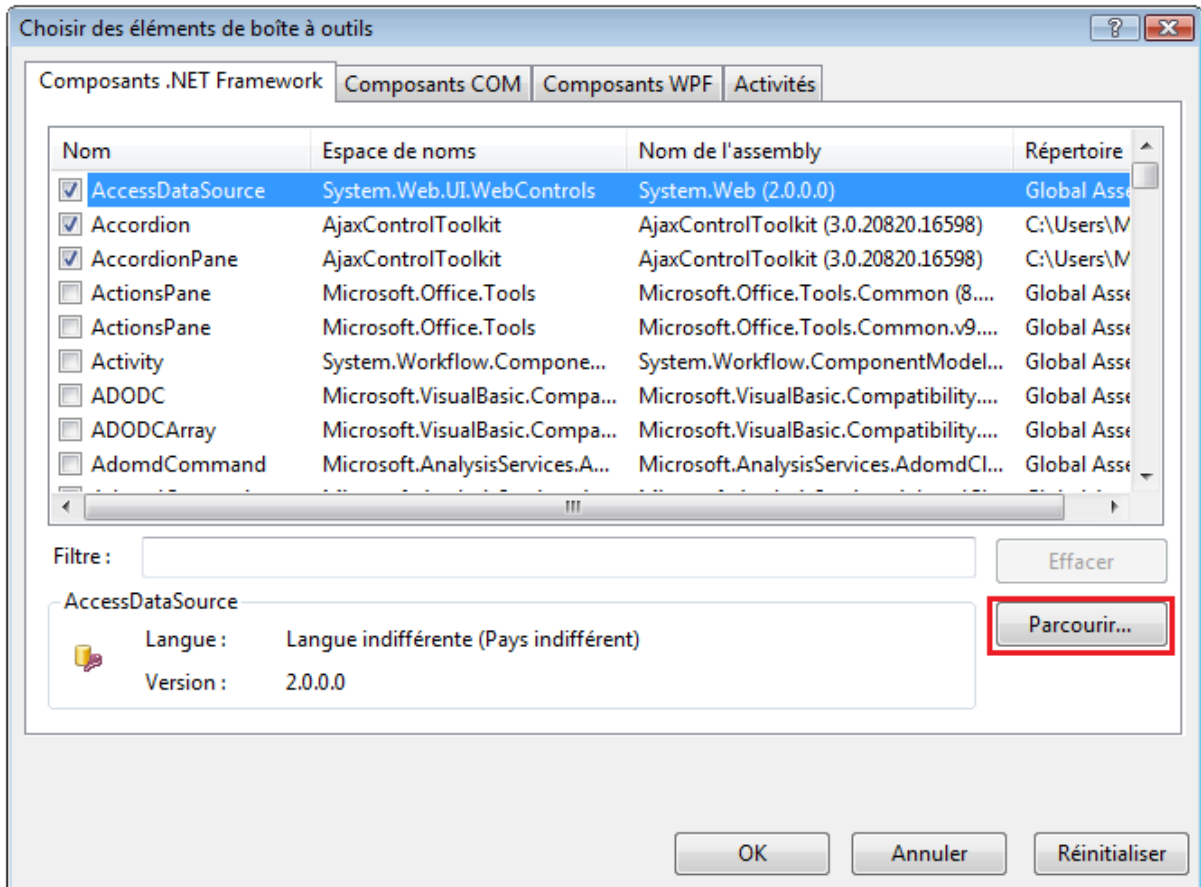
Choisir des éléments de boîte à outils

Composants .NET Framework | Composants COM | Composants WPF | Activités

| Nom | Espace de noms | Nom de l'assembly | Répertoire |
|---|---|---|---|
| AccessDataSource | System.Web.UI.WebControls | System.Web (2.0.0.0) | Global Asse |
| Accordion | AjaxControlToolkit | AjaxControlToolkit (3.0.20820.16598) | C:\Users\M |
| AccordionPane | AjaxControlToolkit | AjaxControlToolkit (3.0.20820.16598) | C:\Users\M |
| ActionsPane | Microsoft.Office.Tools | Microsoft.Office.Tools.Common (8.... | Global Asse |
| ActionsPane | Microsoft.Office.Tools | Microsoft.Office.Tools.Common.v9.... | Global Asse |
| Activity | System.Workflow.Compone... | System.Workflow.ComponentModel... | Global Asse |
| ADODC | Microsoft.VisualBasic.Compa... | Microsoft.VisualBasic.Compatibility.... | Global Asse |
| ADODCArray | Microsoft.VisualBasic.Compa... | Microsoft.VisualBasic.Compatibility.... | Global Asse |
| AdomdCommand | Microsoft.AnalysisServices.A... | Microsoft.AnalysisServices.AdomdCl... | Global Asse |

Filtre :

Effacer

AccessDataSource

Langue : Langue indifférente (Pays indifférent)

Version : 2.0.0.0

Parcourir...

OK Annuler Réinitialiser